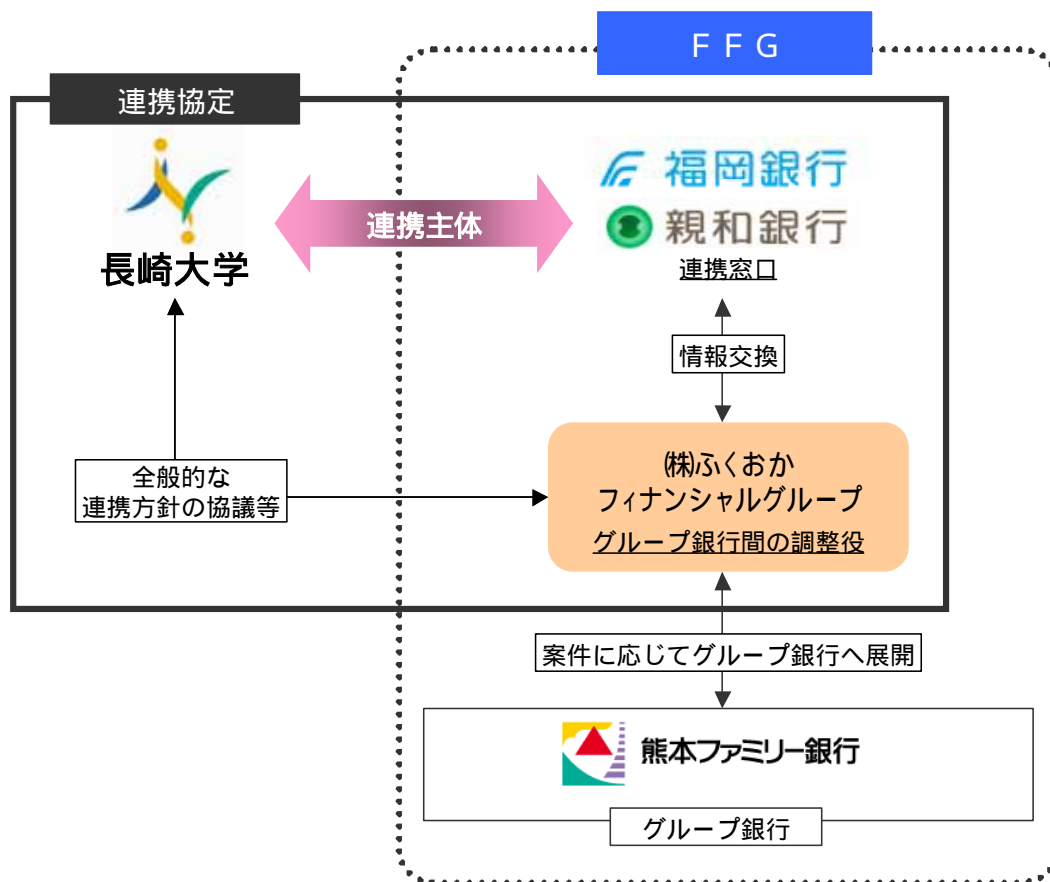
ＦＦＧ

連携協定

長崎大学

連携主体

福岡銀行

親和銀行

連携窓口

情報交換

全般的な
連携方針の協議等

㈱ふくおか
フィナンシャルグループ
グループ銀行間の調整役

案件に応じてグループ銀行へ展開

熊本ファミリー銀行

グループ銀行